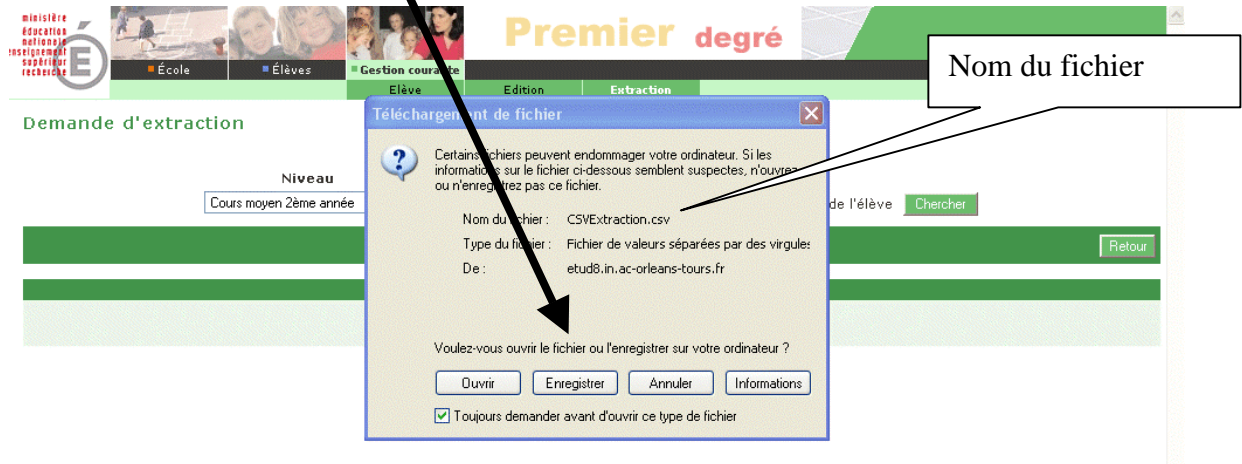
ministère éducation nationale enseignement supérieur recherche

École

Élèves

Gestion courante

Premier degré

Nom du fichier

Elève

Edition

Extraction

Demande d'extraction

Téléchargem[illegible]nt de fichier

Niveau

Cours moyen 2ème année

Certains fichiers peuvent endommager votre ordinateur. Si les informatio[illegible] sur le fichier ci-dessous semblent suspectes, n'ouvre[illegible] ou n'enregi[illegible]rez pas ce fichier.

Nom du fichier : CSVExtraction.csv

Type du fichier : Fichier de valeurs séparées par des virgules

De : etud8.in.ac-orleans-tours.fr

de l'élève

Chercher

Retour

Voulez-vous ouvrir le fichier ou l'enregistrer sur votre ordinateur ?

Ouvrir

Enregistrer

Annuler

Informations

Toujours demander avant d'ouvrir ce type de fichier